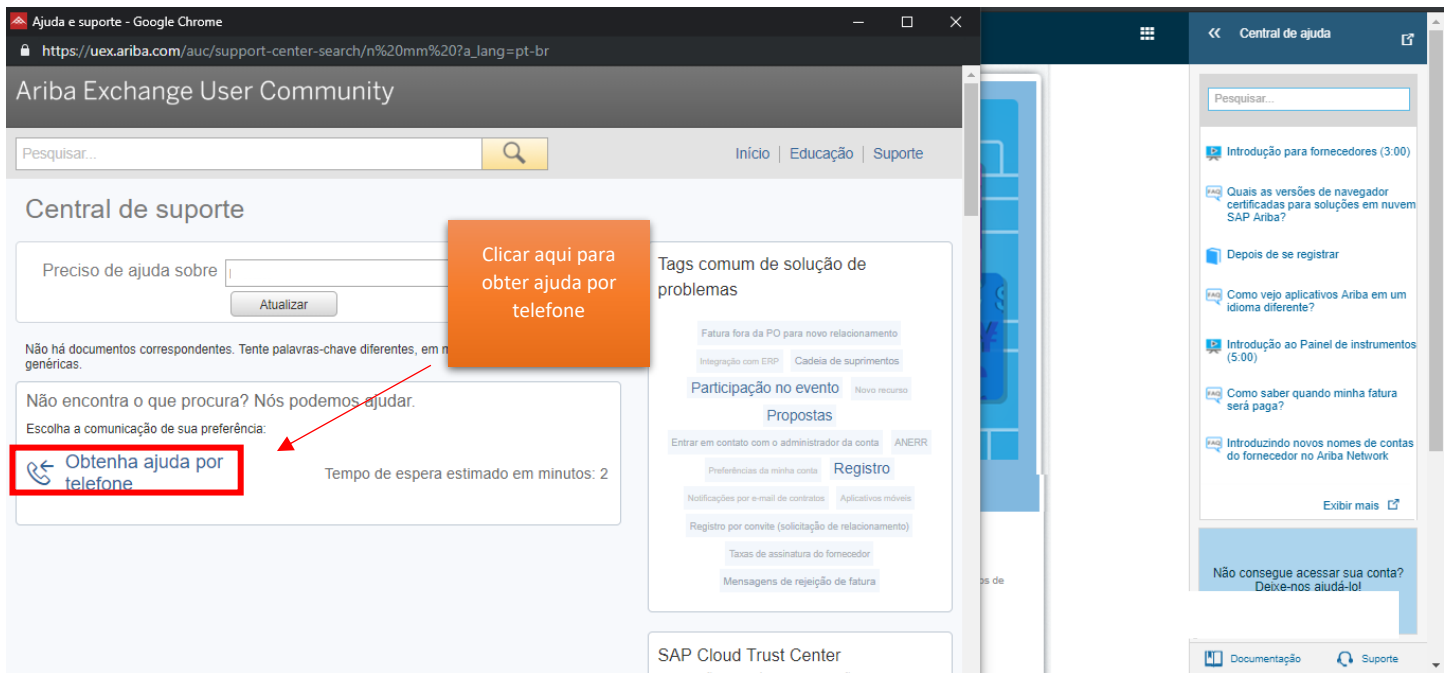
Ajuda e suporte - Google Chrome

https://uex.ariba.com/auc/support-center-search/n%20mm%20?a_lang=pt-br

Ariba Exchange User Community

Pesquisar...

Início | Educação | Suporte

Central de suporte

Preciso de ajuda sobre

Atualizar

Não há documentos correspondentes. Tente palavras-chave diferentes, em m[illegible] genéricas.

Não encontra o que procura? Nós podemos ajudar.

Escolha a comunicação de sua preferência:

Obtenha ajuda por telefone

Tempo de espera estimado em minutos: 2

Clicar aqui para obter ajuda por telefone

Tags comum de solução de problemas

Fatura fora da PO para novo relacionamento

Integração com ERP

Cadeia de suprimentos

Participação no evento

Novo recurso

Propostas

Entrar em contato com o administrador da conta

ANERR

Preferências da minha conta

Registro

Notificações por e-mail de contratos

Aplicativos móveis

Registro por convite (solicitação de relacionamento)

Taxas de assinatura do fornecedor

Mensagens de rejeição de fatura

SAP Cloud Trust Center

Central de ajuda

Pesquisar...

Introdução para fornecedores (3:00)

Quais as versões de navegador certificadas para soluções em nuvem SAP Ariba?

Depois de se registrar

Como vejo aplicativos Ariba em um idioma diferente?

Introdução ao Painel de instrumentos (5:00)

Como saber quando minha fatura será paga?

Introduzindo novos nomes de contas do fornecedor no Ariba Network

Exibir mais

Não consegue acessar sua conta? Deixe-nos ajudá-lo!

Documentação

Suporte